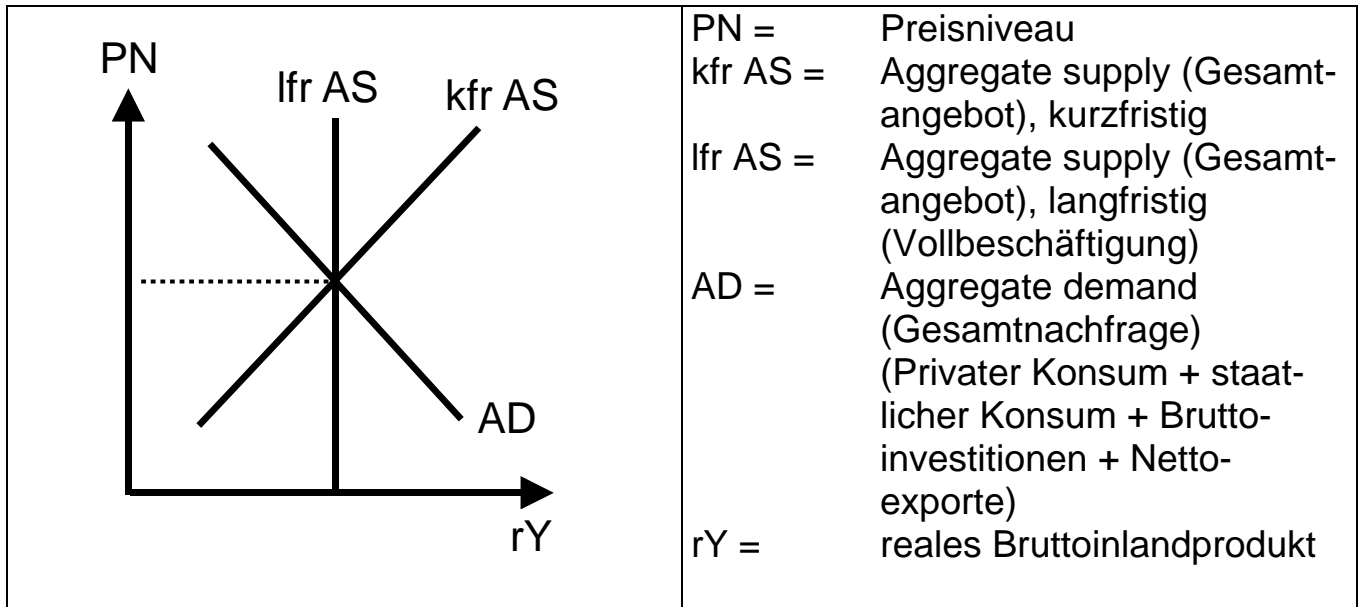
PN
lfr AS
kfr AS
AD
rY

PN = Preisniveau
kfr AS = Aggregate supply (Gesamtangebot), kurzfristig
lfr AS = Aggregate supply (Gesamtangebot), langfristig (Vollbeschäftigung)
AD = Aggregate demand (Gesamtnachfrage) (Privater Konsum + staatlicher Konsum + Bruttoinvestitionen + Nettoexporte)
rY = reales Bruttoinlandprodukt